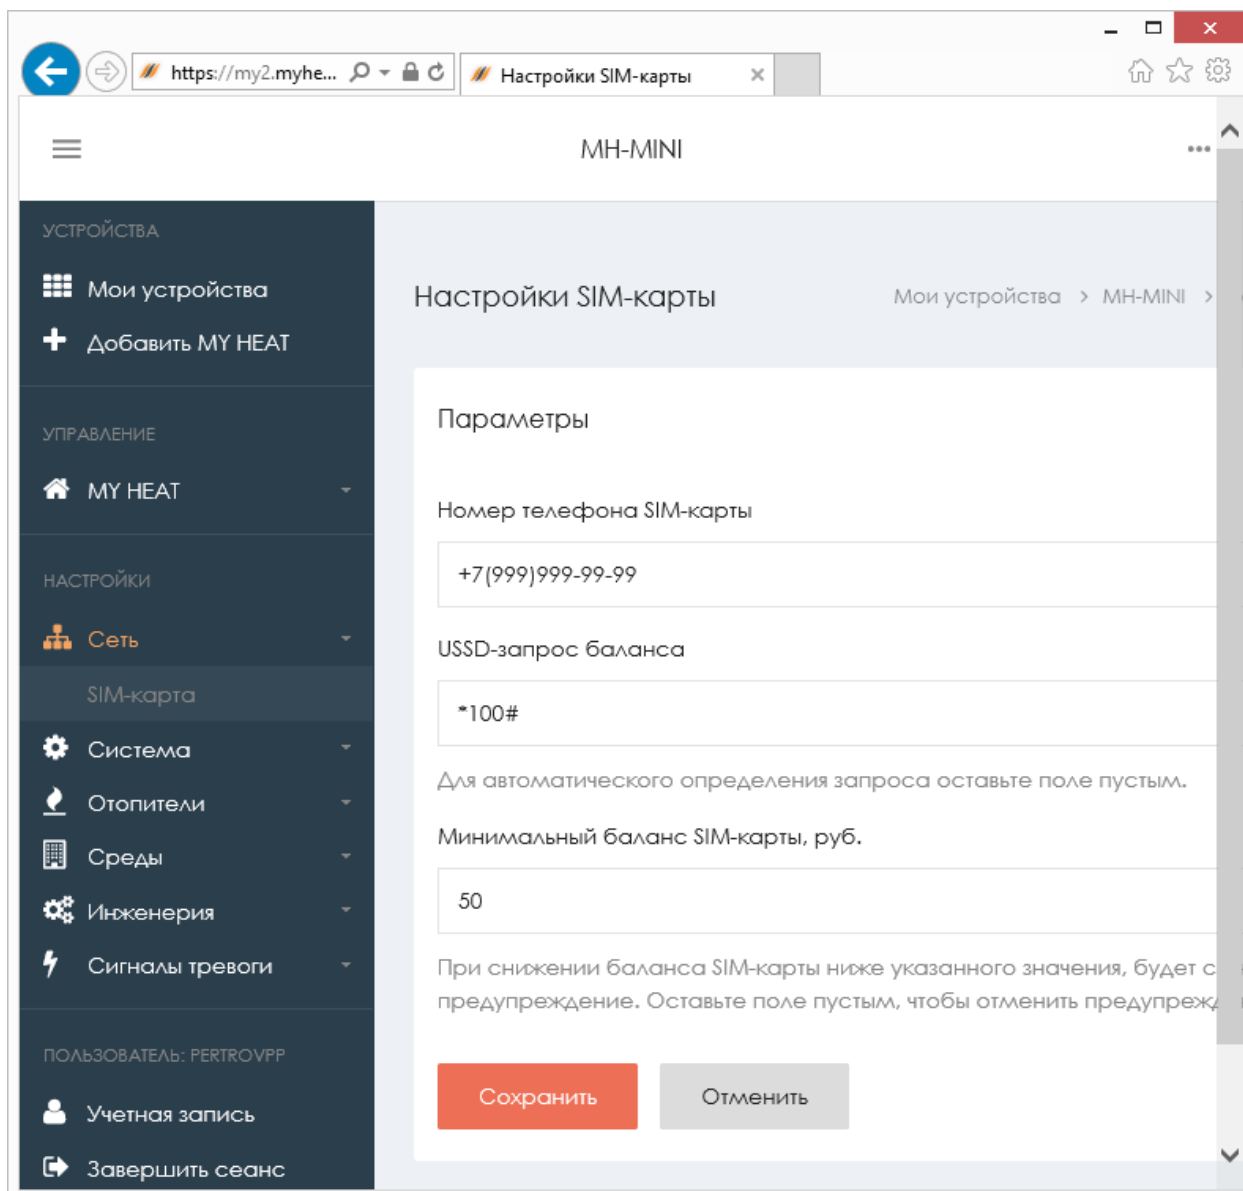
https://my2.myhe...

Настройки SIM-карты

MH-MINI

УСТРОЙСТВА

Мои устройства

Добавить MY HEAT

УПРАВЛЕНИЕ

MY HEAT

НАСТРОЙКИ

Сеть

SIM-карта

Система

Отопители

Среды

Инженерия

Сигналы тревоги

ПОЛЬЗОВАТЕЛЬ: PERTROVPP

Учетная запись

Завершить сеанс

Настройки SIM-карты

Мои устройства > MH-MINI >

Параметры

Номер телефона SIM-карты

+7(999)999-99-99

USSD-запрос баланса

*100#

Для автоматического определения запроса оставьте поле пустым.

Минимальный баланс SIM-карты, руб.

50

При снижении баланса SIM-карты ниже указанного значения, будет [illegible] предупреждение. Оставьте поле пустым, чтобы отменить предупреж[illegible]

Сохранить

Отменить